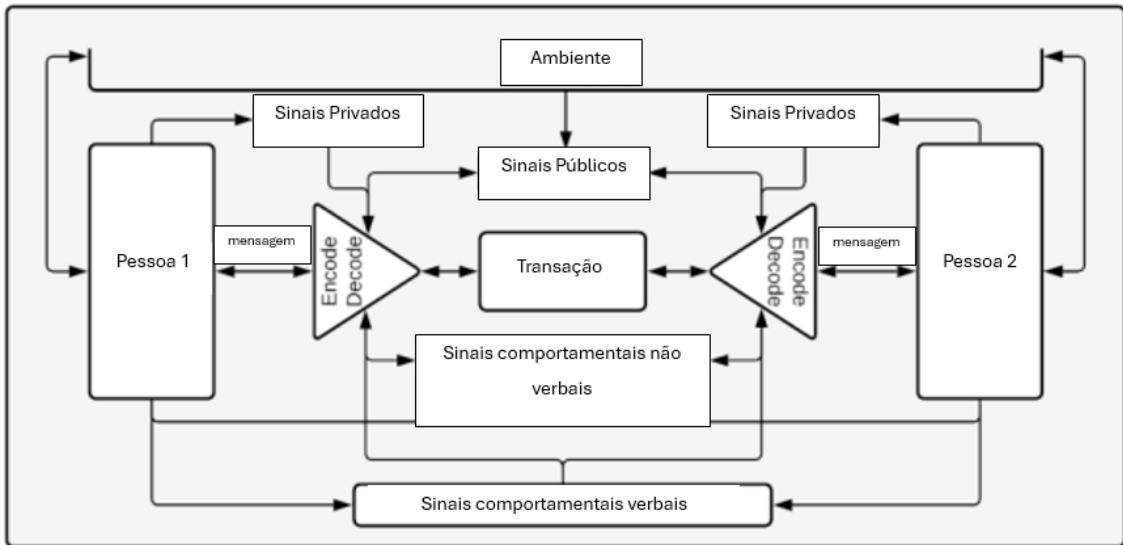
Ambiente

Sinais Privados

Sinais Privados

Sinais Públicos

Pessoa 1

mensagem

Encode Decode

Transação

Encode Decode

mensagem

Pessoa 2

Sinais comportamentais não verbais

Sinais comportamentais verbais